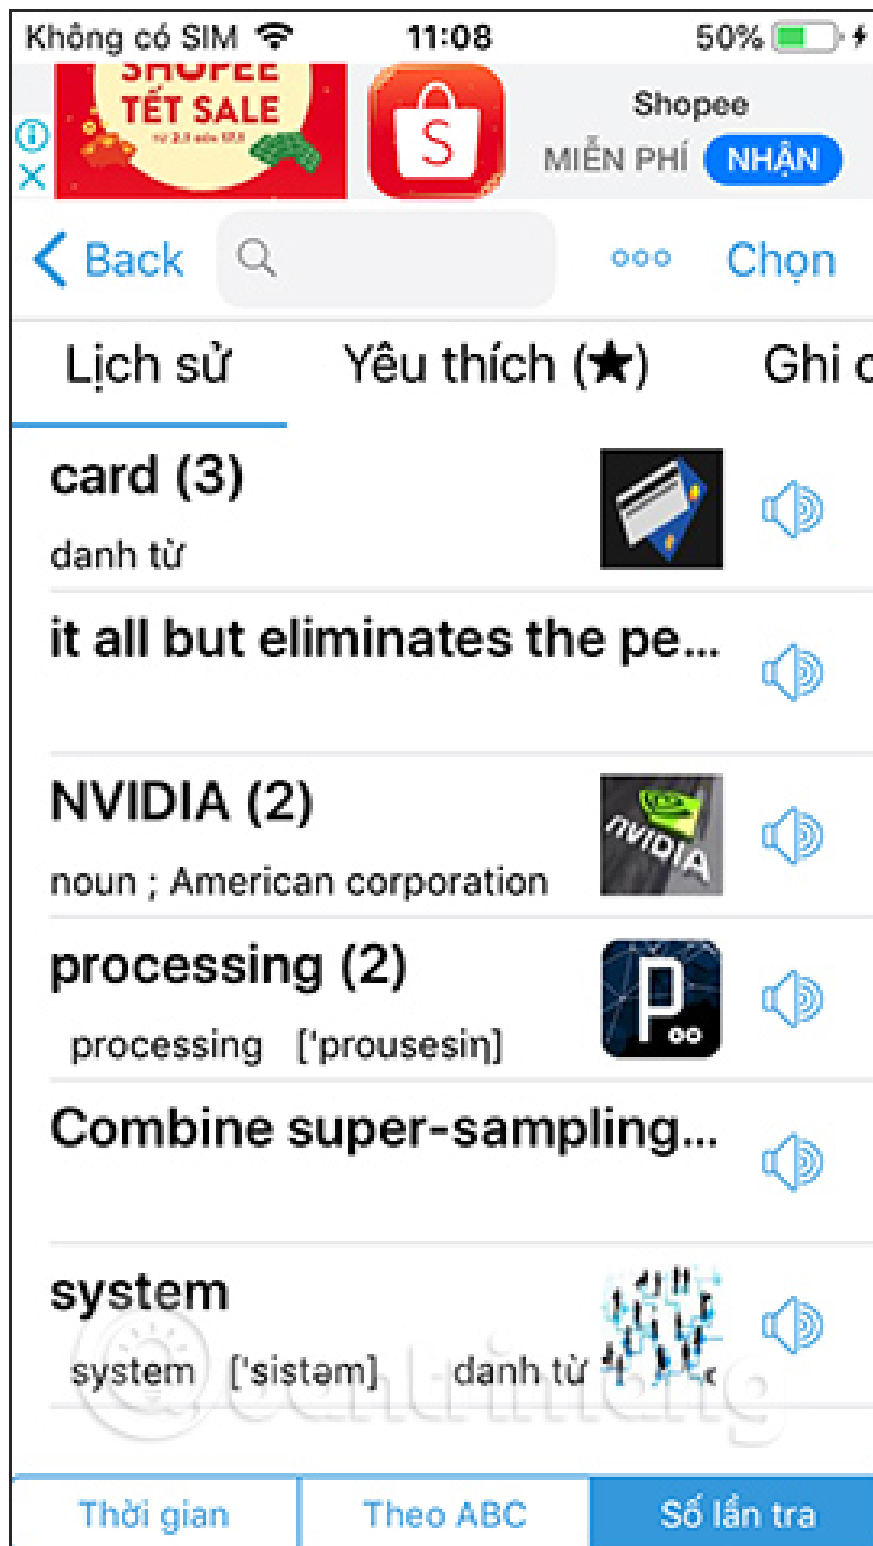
Không có SIM 11:08 50%

SHOPEE TẾT SALE

Shopee
MIỄN PHÍ NHẬN

Back Chọn

Lịch sử Yêu thích (★) Ghi c

card (3)
danh từ

it all but eliminates the pe...

NVIDIA (2)
noun ; American corporation

nvidia

processing (2)
processing ['prousesiŋ]

Combine super-sampling...

system
system ['sistəm] danh từ

Thời gian Theo ABC Số lần tra